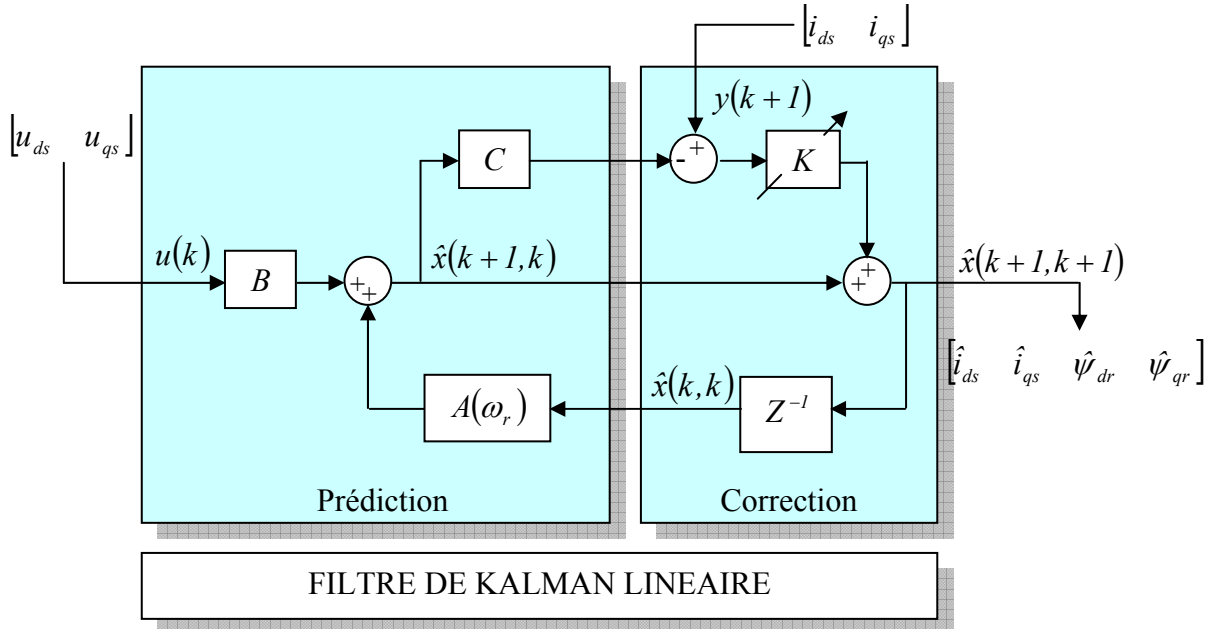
$\left[i_{ds} \quad i_{qs}\right]$

$y(k+1)$

$\left[u_{ds} \quad u_{qs}\right]$

$C$

- +

$K$

$u(k)$

$B$

+ +

$\hat{x}(k+1,k)$

+ +

$\hat{x}(k+1,k+1)$

$\left[\hat{i}_{ds} \quad \hat{i}_{qs} \quad \hat{\psi}_{dr} \quad \hat{\psi}_{qr}\right]$

$\hat{x}(k,k)$

$A(\omega_r)$

$Z^{-1}$

Prédiction

Correction

FILTRE DE KALMAN LINEAIRE